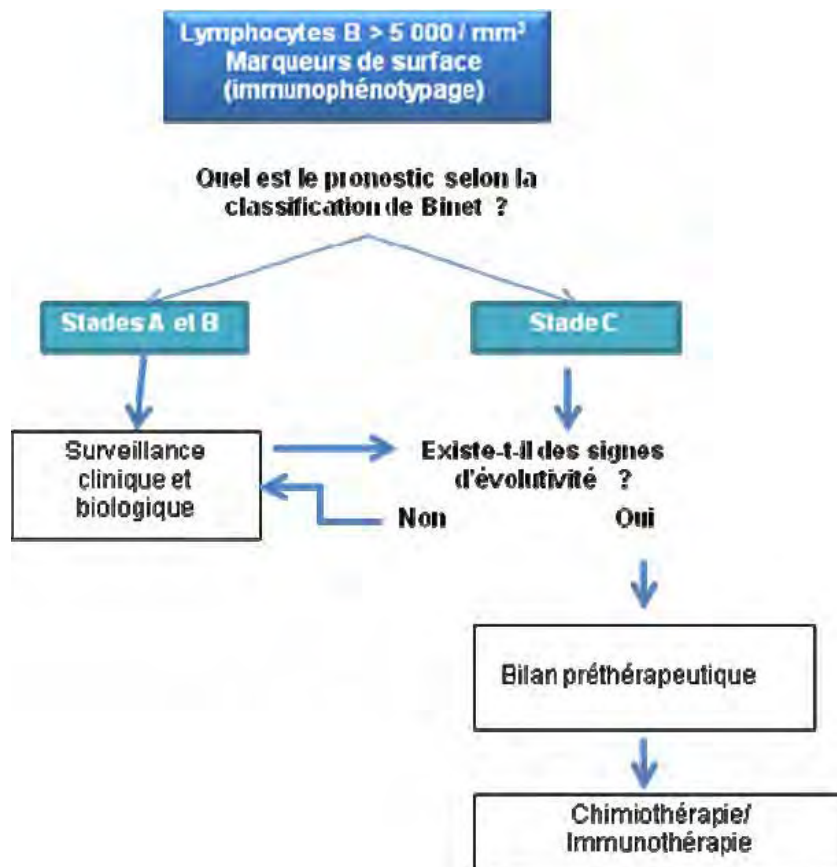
Lymphocytes B > 5 000 / mm³
Marqueurs de surface
(immunophénotypage)

Quel est le pronostic selon la classification de Binet ?

Stades A et B

Stade C

Surveillance clinique et biologique

Existe-t-il des signes d'évolutivité ?

Non

Oui

Bilan préthérapeutique

Chimiothérapie/
Immunothérapie